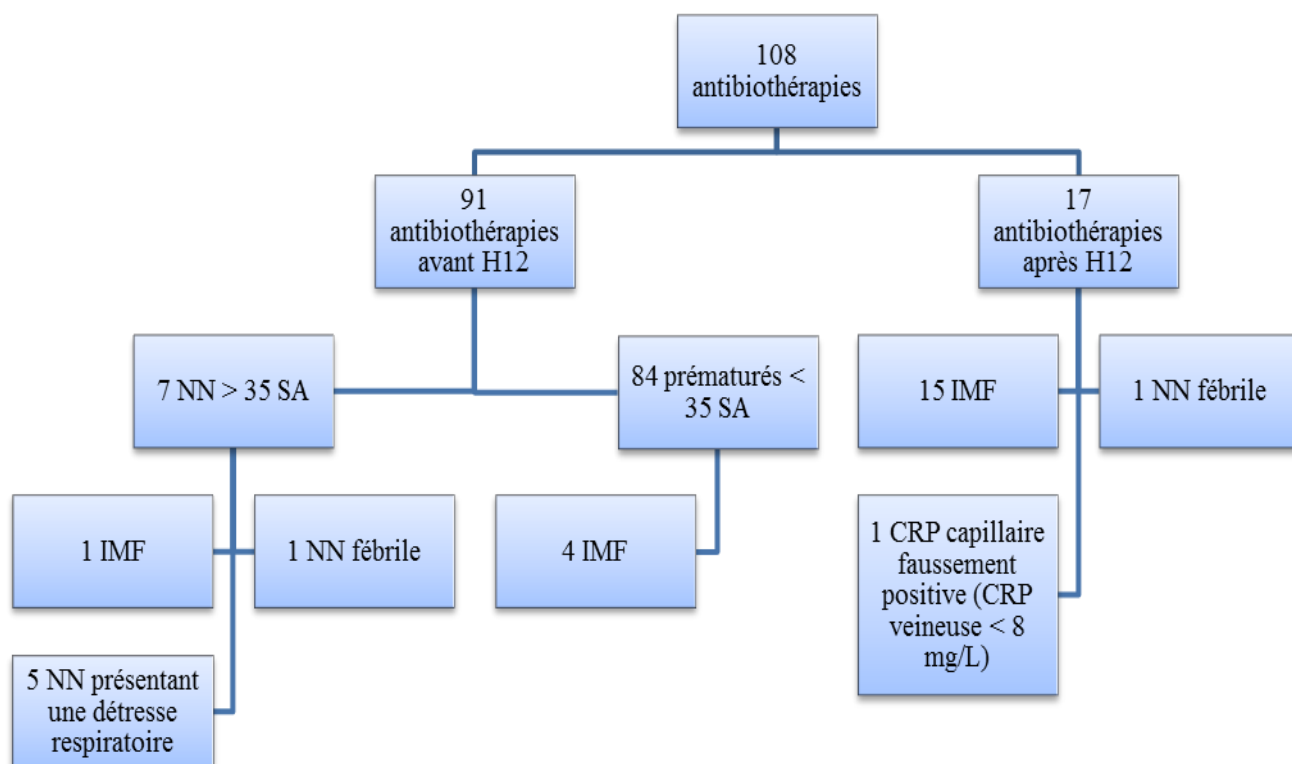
108 antibiothérapies

91 antibiothérapies avant H12

17 antibiothérapies après H12

7 NN > 35 SA

84 prématurés < 35 SA

15 IMF

1 NN fébrile

1 IMF

1 NN fébrile

4 IMF

1 CRP capillaire faussement positive (CRP veineuse < 8 mg/L)

5 NN présentant une détresse respiratoire